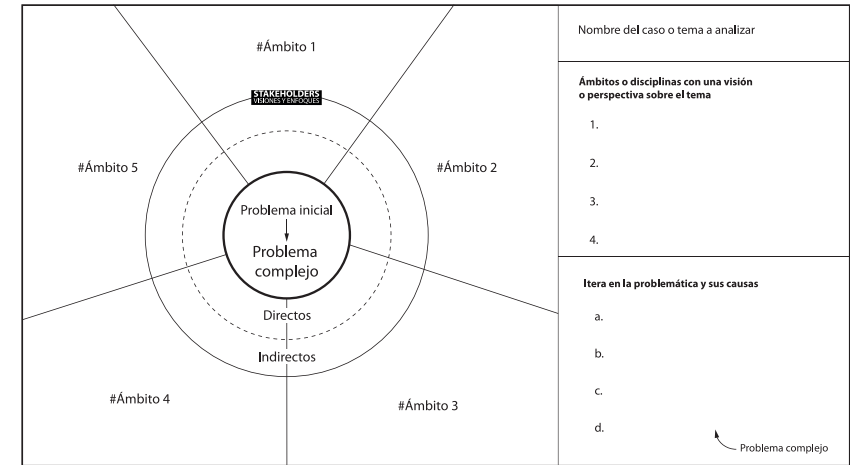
#Ámbito 1

STAKEHOLDERS
VISIONES Y ENFOQUES

#Ámbito 5

#Ámbito 2

Problema inicial

Problema complejo

Directos

Indirectos

#Ámbito 4

#Ámbito 3

Nombre del caso o tema a analizar

**Ámbitos o disciplinas con una visión o perspectiva sobre el tema**

1.

2.

3.

4.

**Itera en la problemática y sus causas**

a.

b.

c.

d.

Problema complejo